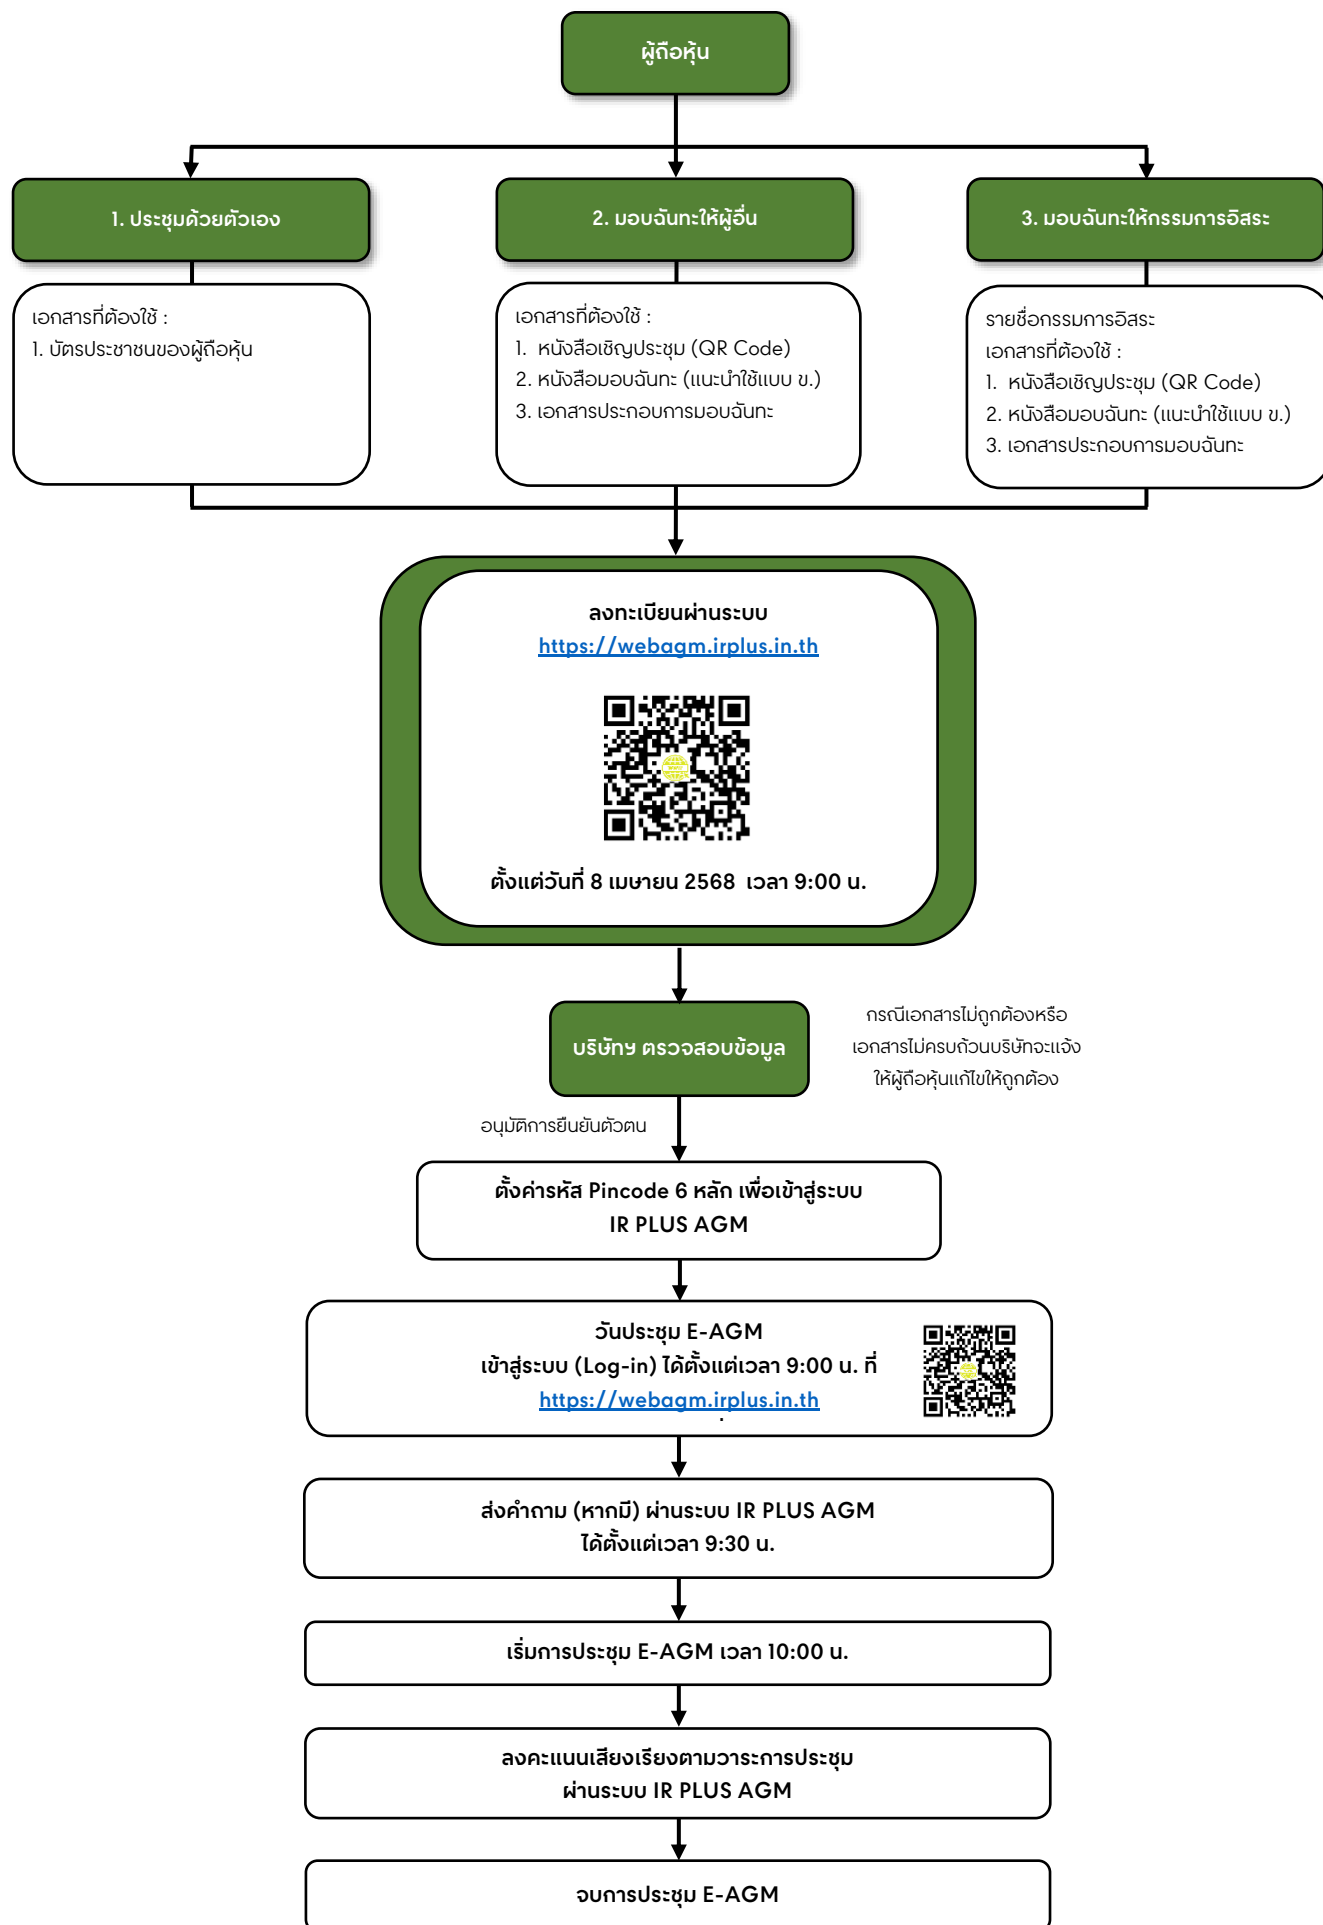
ผู้ถือหุ้น

1. ประชุมด้วยตัวเอง

เอกสารที่ต้องใช้ :
1. บัตรประชาชนของผู้ถือหุ้น

2. มอบฉันทะให้ผู้อื่น

เอกสารที่ต้องใช้ :
1. หนังสือเชิญประชุม (QR Code)
2. หนังสือมอบฉันทะ (แนะนำใช้แบบ ข.)
3. เอกสารประกอบการมอบฉันทะ

3. มอบฉันทะให้กรรมการอิสระ

รายชื่อกรรมการอิสระ
เอกสารที่ต้องใช้ :
1. หนังสือเชิญประชุม (QR Code)
2. หนังสือมอบฉันทะ (แนะนำใช้แบบ ข.)
3. เอกสารประกอบการมอบฉันทะ

ลงทะเบียนผ่านระบบ
https://webagm.irplus.in.th

ตั้งแต่วันที่ 8 เมษายน 2568 เวลา 9:00 น.

บริษัทฯ ตรวจสอบข้อมูล

กรณีเอกสารไม่ถูกต้องหรือเอกสารไม่ครบถ้วนบริษัทจะแจ้งให้ผู้ถือหุ้นแก้ไขให้ถูกต้อง

อนุมัติการยืนยันตัวตน

ตั้งค่ารหัส Pincode 6 หลัก เพื่อเข้าสู่ระบบ
IR PLUS AGM

วันประชุม E-AGM
เข้าสู่ระบบ (Log-in) ได้ตั้งแต่เวลา 9:00 น. ที่
https://webagm.irplus.in.th

ส่งคำถาม (หากมี) ผ่านระบบ IR PLUS AGM
ได้ตั้งแต่เวลา 9:30 น.

เริ่มการประชุม E-AGM เวลา 10:00 น.

ลงคะแนนเสียงเรียงตามวาระการประชุม
ผ่านระบบ IR PLUS AGM

จบการประชุม E-AGM